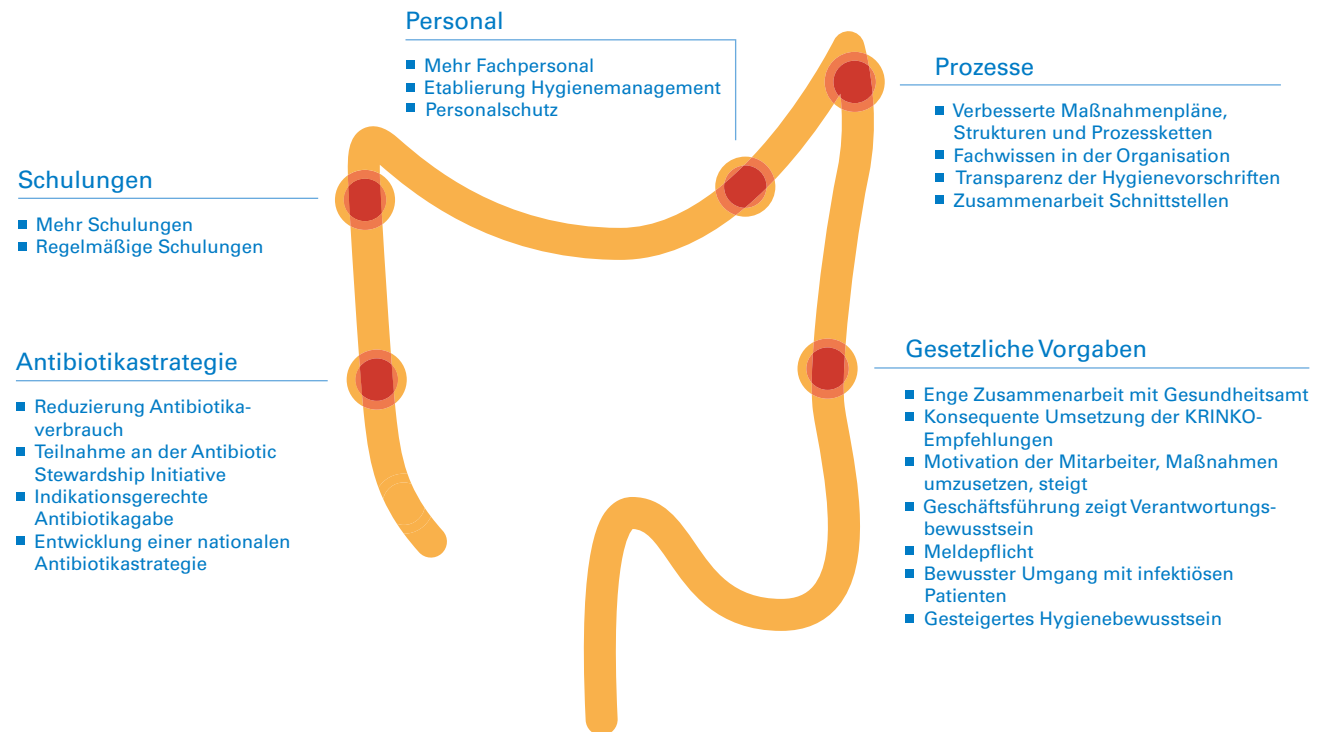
Personal

- Mehr Fachpersonal
- Etablierung Hygienemanagement
- Personalschutz

Prozesse

- Verbesserte Maßnahmenpläne, Strukturen und Prozessketten
- Fachwissen in der Organisation
- Transparenz der Hygienevorschriften
- Zusammenarbeit Schnittstellen

Schulungen

- Mehr Schulungen
- Regelmäßige Schulungen

Antibiotikastrategie

- Reduzierung Antibiotikaverbrauch
- Teilnahme an der Antibiotic Stewardship Initiative
- Indikationsgerechte Antibiotikagabe
- Entwicklung einer nationalen Antibiotikastrategie

Gesetzliche Vorgaben

- Enge Zusammenarbeit mit Gesundheitsamt
- Konsequente Umsetzung der KRINKO-Empfehlungen
- Motivation der Mitarbeiter, Maßnahmen umzusetzen, steigt
- Geschäftsführung zeigt Verantwortungsbewusstsein
- Meldepflicht
- Bewusster Umgang mit infektiösen Patienten
- Gesteigertes Hygienebewusstsein